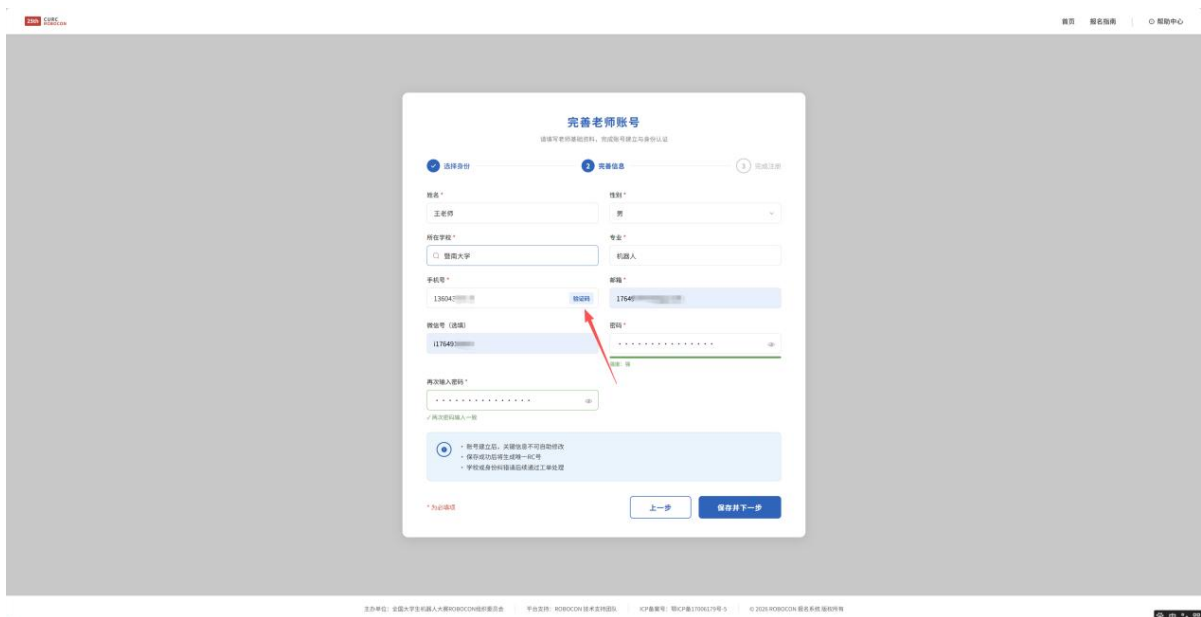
25th CURC ROBOCON

首页 报名指南 | ⊙ 帮助中心

完善老师账号

请填写老师基础资料，完成账号建立与身份认证

✓ 选择身份 2 完善信息 3 完成注册

姓名 *
王老师

性别 *
男

所在学校 *
暨南大学

专业 *
机器人

手机号 *
13604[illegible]
验证码

邮箱 *
17649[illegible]

微信号（选填）
i17649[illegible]

密码 *
••••••••••••••••
强度：强

再次输入密码 *
••••••••••••••••
✓ 两次密码输入一致

• 账号建立后，关键信息不可自助修改
• 保存成功后将生成唯一RC号
• 学校或身份纠错请后续通过工单处理

* 为必填项

上一步
保存并下一步

主办单位：全国大学生机器人大赛ROBOCON组织委员会 | 平台支持：ROBOCON 技术支持团队 | ICP备案号：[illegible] | © 2026 ROBOCON 报名系统 版权所有